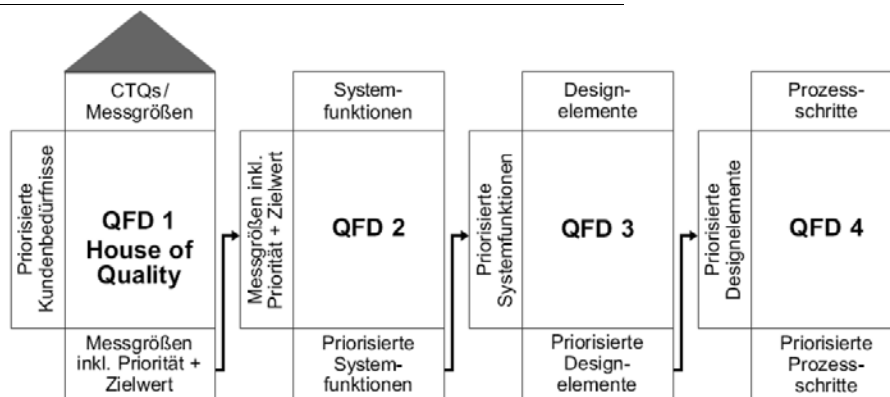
CTQs / Messgrößen

Priorisierte Kundenbedürfnisse

QFD 1 House of Quality

Messgrößen inkl. Priorität + Zielwert

Systemfunktionen

Messgrößen inkl. Priorität + Zielwert

QFD 2

Priorisierte Systemfunktionen

Designelemente

Priorisierte Systemfunktionen

QFD 3

Priorisierte Designelemente

Prozessschritte

Priorisierte Designelemente

QFD 4

Priorisierte Prozessschritte